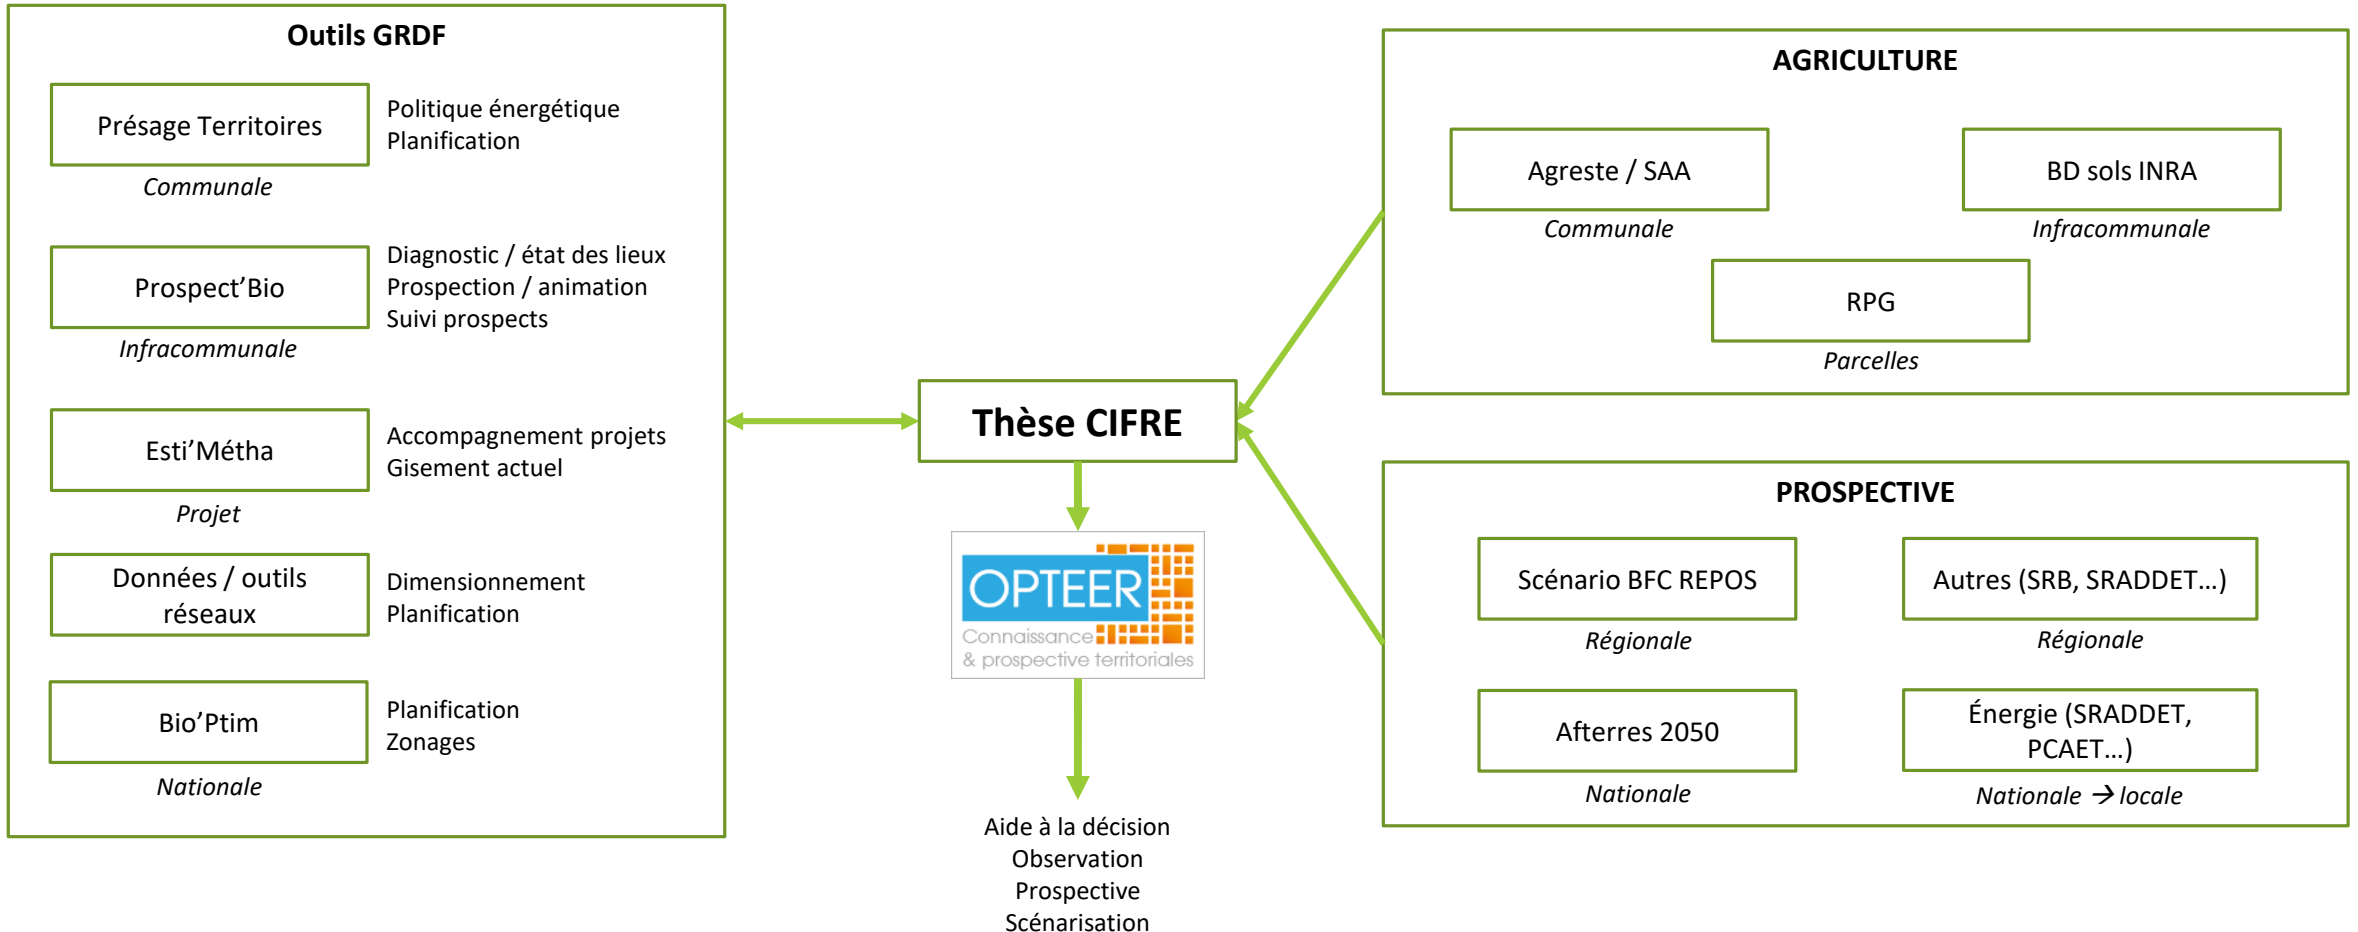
Outils GRDF

Présage Territoires
Communale
Politique énergétique
Planification

Prospect'Bio
Infracommunale
Diagnostic / état des lieux
Prospection / animation
Suivi prospects

Esti'Métha
Projet
Accompagnement projets
Gisement actuel

Données / outils réseaux
Dimensionnement
Planification

Bio'Ptim
Nationale
Planification
Zonages

Thèse CIFRE

OPTEER
Connaissance & prospective territoriales

Aide à la décision
Observation
Prospective
Scénarisation

AGRICULTURE

Agreste / SAA
Communale

BD sols INRA
Infracommunale

RPG
Parcelles

PROSPECTIVE

Scénario BFC REPOS
Régionale

Autres (SRB, SRADDET…)
Régionale

Afterres 2050
Nationale

Énergie (SRADDET, PCAET…)
Nationale → locale